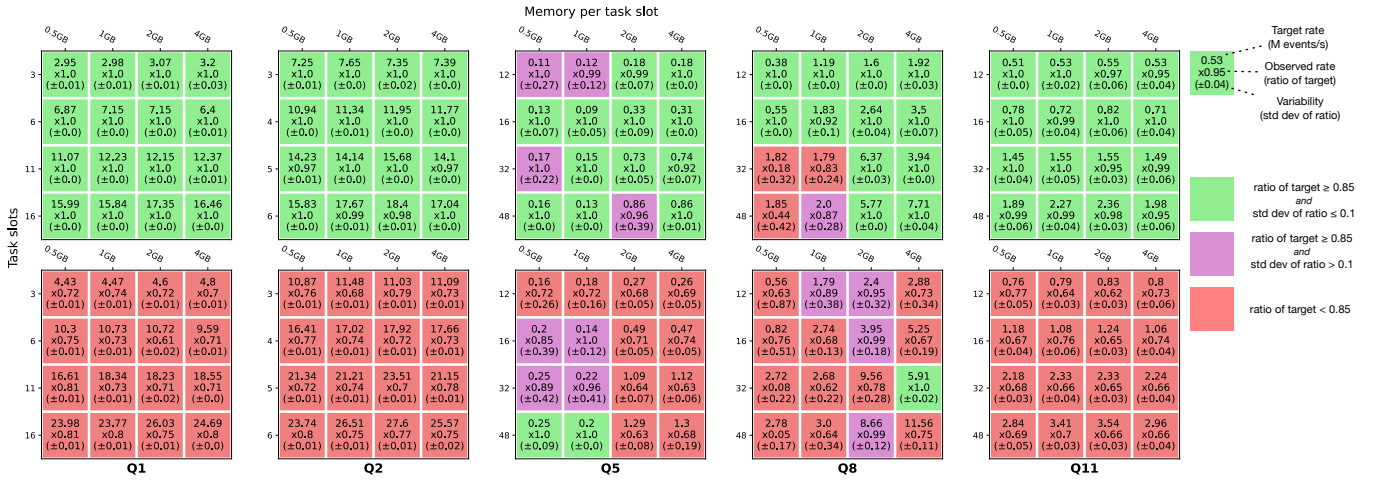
Memory per task slot

Task slots

Q1

| | 0.5GB | 1GB | 2GB | 4GB |
|---|---|---|---|---|
| 3 | 2.95 x1.0 (±0.01) | 2.98 x1.0 (±0.01) | 3.07 x1.0 (±0.01) | 3.2 x1.0 (±0.03) |
| 6 | 6.87 x1.0 (±0.0) | 7.15 x1.0 (±0.0) | 7.15 x1.0 (±0.0) | 6.4 x1.0 (±0.01) |
| 11 | 11.07 x1.0 (±0.0) | 12.23 x1.0 (±0.0) | 12.15 x1.0 (±0.0) | 12.37 x1.0 (±0.01) |
| 16 | 15.99 x1.0 (±0.0) | 15.84 x1.0 (±0.0) | 17.35 x1.0 (±0.0) | 16.46 x1.0 (±0.0) |

| | 0.5GB | 1GB | 2GB | 4GB |
|---|---|---|---|---|
| 3 | 4.43 x0.72 (±0.01) | 4.47 x0.74 (±0.01) | 4.6 x0.72 (±0.01) | 4.8 x0.7 (±0.01) |
| 6 | 10.3 x0.75 (±0.01) | 10.73 x0.73 (±0.01) | 10.72 x0.72 (±0.02) | 9.59 x0.71 (±0.01) |
| 11 | 16.61 x0.81 (±0.01) | 18.34 x0.73 (±0.01) | 18.23 x0.71 (±0.02) | 18.55 x0.71 (±0.0) |
| 16 | 23.98 x0.81 (±0.01) | 23.77 x0.8 (±0.01) | 26.03 x0.75 (±0.01) | 24.69 x0.8 (±0.0) |

Q2

| | 0.5GB | 1GB | 2GB | 4GB |
|---|---|---|---|---|
| 3 | 7.25 x1.0 (±0.01) | 7.65 x1.0 (±0.0) | 7.35 x1.0 (±0.0) | 7.39 x1.0 (±0.0) |
| 4 | 10.94 x1.0 (±0.0) | 11.34 x1.0 (±0.01) | 11.95 x1.0 (±0.0) | 11.77 x1.0 (±0.0) |
| 5 | 14.23 x0.97 (±0.01) | 14.14 x1.0 (±0.0) | 15.68 x1.0 (±0.0) | 14.1 x0.97 (±0.01) |
| 6 | 15.83 x1.0 (±0.0) | 17.67 x0.99 (±0.01) | 18.4 x0.98 (±0.01) | 17.04 x1.0 (±0.0) |

| | 0.5GB | 1GB | 2GB | 4GB |
|---|---|---|---|---|
| 3 | 10.87 x0.76 (±0.01) | 11.48 x0.68 (±0.01) | 11.03 x0.79 (±0.01) | 11.09 x0.73 (±0.01) |
| 4 | 16.41 x0.77 (±0.01) | 17.02 x0.74 (±0.01) | 17.92 x0.72 (±0.01) | 17.66 x0.73 (±0.01) |
| 5 | 21.34 x0.72 (±0.01) | 21.21 x0.74 (±0.01) | 23.51 x0.7 (±0.01) | 21.15 x0.78 (±0.01) |
| 6 | 23.74 x0.8 (±0.01) | 26.51 x0.75 (±0.01) | 27.6 x0.77 (±0.01) | 25.57 x0.75 (±0.02) |

Q5

| | 0.5GB | 1GB | 2GB | 4GB |
|---|---|---|---|---|
| 12 | 0.11 x1.0 (±0.27) | 0.12 x0.99 (±0.12) | 0.18 x0.99 (±0.07) | 0.18 x1.0 (±0.0) |
| 16 | 0.13 x1.0 (±0.07) | 0.09 x1.0 (±0.05) | 0.33 x1.0 (±0.09) | 0.31 x1.0 (±0.0) |
| 32 | 0.17 x1.0 (±0.22) | 0.15 x1.0 (±0.0) | 0.73 x1.0 (±0.05) | 0.74 x0.92 (±0.07) |
| 48 | 0.16 x1.0 (±0.0) | 0.13 x1.0 (±0.0) | 0.86 x0.96 (±0.39) | 0.86 x1.0 (±0.01) |

| | 0.5GB | 1GB | 2GB | 4GB |
|---|---|---|---|---|
| 12 | 0.16 x0.72 (±0.26) | 0.18 x0.72 (±0.16) | 0.27 x0.68 (±0.05) | 0.26 x0.69 (±0.05) |
| 16 | 0.2 x0.85 (±0.39) | 0.14 x1.0 (±0.12) | 0.49 x0.71 (±0.05) | 0.47 x0.74 (±0.05) |
| 32 | 0.25 x0.89 (±0.42) | 0.22 x0.96 (±0.41) | 1.09 x0.64 (±0.07) | 1.12 x0.63 (±0.06) |
| 48 | 0.25 x1.0 (±0.09) | 0.2 x1.0 (±0.0) | 1.29 x0.63 (±0.08) | 1.3 x0.68 (±0.19) |

Q8

| | 0.5GB | 1GB | 2GB | 4GB |
|---|---|---|---|---|
| 12 | 0.38 x1.0 (±0.0) | 1.19 x1.0 (±0.0) | 1.6 x1.0 (±0.0) | 1.92 x1.0 (±0.03) |
| 16 | 0.55 x1.0 (±0.0) | 1.83 x0.92 (±0.1) | 2.64 x1.0 (±0.04) | 3.5 x1.0 (±0.07) |
| 32 | 1.82 x0.18 (±0.32) | 1.79 x0.83 (±0.24) | 6.37 x1.0 (±0.03) | 3.94 x1.0 (±0.0) |
| 48 | 1.85 x0.44 (±0.42) | 2.0 x0.87 (±0.28) | 5.77 x1.0 (±0.0) | 7.71 x1.0 (±0.04) |

| | 0.5GB | 1GB | 2GB | 4GB |
|---|---|---|---|---|
| 12 | 0.56 x0.63 (±0.87) | 1.79 x0.89 (±0.38) | 2.4 x0.95 (±0.32) | 2.88 x0.73 (±0.34) |
| 16 | 0.82 x0.76 (±0.51) | 2.74 x0.68 (±0.13) | 3.95 x0.99 (±0.18) | 5.25 x0.67 (±0.19) |
| 32 | 2.72 x0.08 (±0.22) | 2.68 x0.62 (±0.22) | 9.56 x0.78 (±0.28) | 5.91 x1.0 (±0.02) |
| 48 | 2.78 x0.05 (±0.17) | 3.0 x0.64 (±0.34) | 8.66 x0.99 (±0.12) | 11.56 x0.75 (±0.11) |

Q11

| | 0.5GB | 1GB | 2GB | 4GB |
|---|---|---|---|---|
| 12 | 0.51 x1.0 (±0.0) | 0.53 x1.0 (±0.02) | 0.55 x0.97 (±0.06) | 0.53 x0.95 (±0.04) |
| 16 | 0.78 x1.0 (±0.05) | 0.72 x0.99 (±0.04) | 0.82 x1.0 (±0.06) | 0.71 x1.0 (±0.04) |
| 32 | 1.45 x1.0 (±0.04) | 1.55 x1.0 (±0.05) | 1.55 x0.95 (±0.03) | 1.49 x0.99 (±0.06) |
| 48 | 1.89 x0.99 (±0.06) | 2.27 x0.99 (±0.04) | 2.36 x0.98 (±0.03) | 1.98 x0.95 (±0.06) |

| | 0.5GB | 1GB | 2GB | 4GB |
|---|---|---|---|---|
| 12 | 0.76 x0.77 (±0.05) | 0.79 x0.64 (±0.03) | 0.83 x0.62 (±0.03) | 0.8 x0.73 (±0.06) |
| 16 | 1.18 x0.67 (±0.04) | 1.08 x0.76 (±0.06) | 1.24 x0.65 (±0.03) | 1.06 x0.74 (±0.04) |
| 32 | 2.18 x0.68 (±0.03) | 2.33 x0.66 (±0.04) | 2.33 x0.65 (±0.03) | 2.24 x0.66 (±0.04) |
| 48 | 2.84 x0.69 (±0.05) | 3.41 x0.7 (±0.03) | 3.54 x0.66 (±0.03) | 2.96 x0.66 (±0.04) |

0.53 x0.95 (±0.04)
Target rate (M events/s)
Observed rate (ratio of target)
Variability (std dev of ratio)

ratio of target ≥ 0.85 and std dev of ratio ≤ 0.1

ratio of target ≥ 0.85 and std dev of ratio > 0.1

ratio of target < 0.85